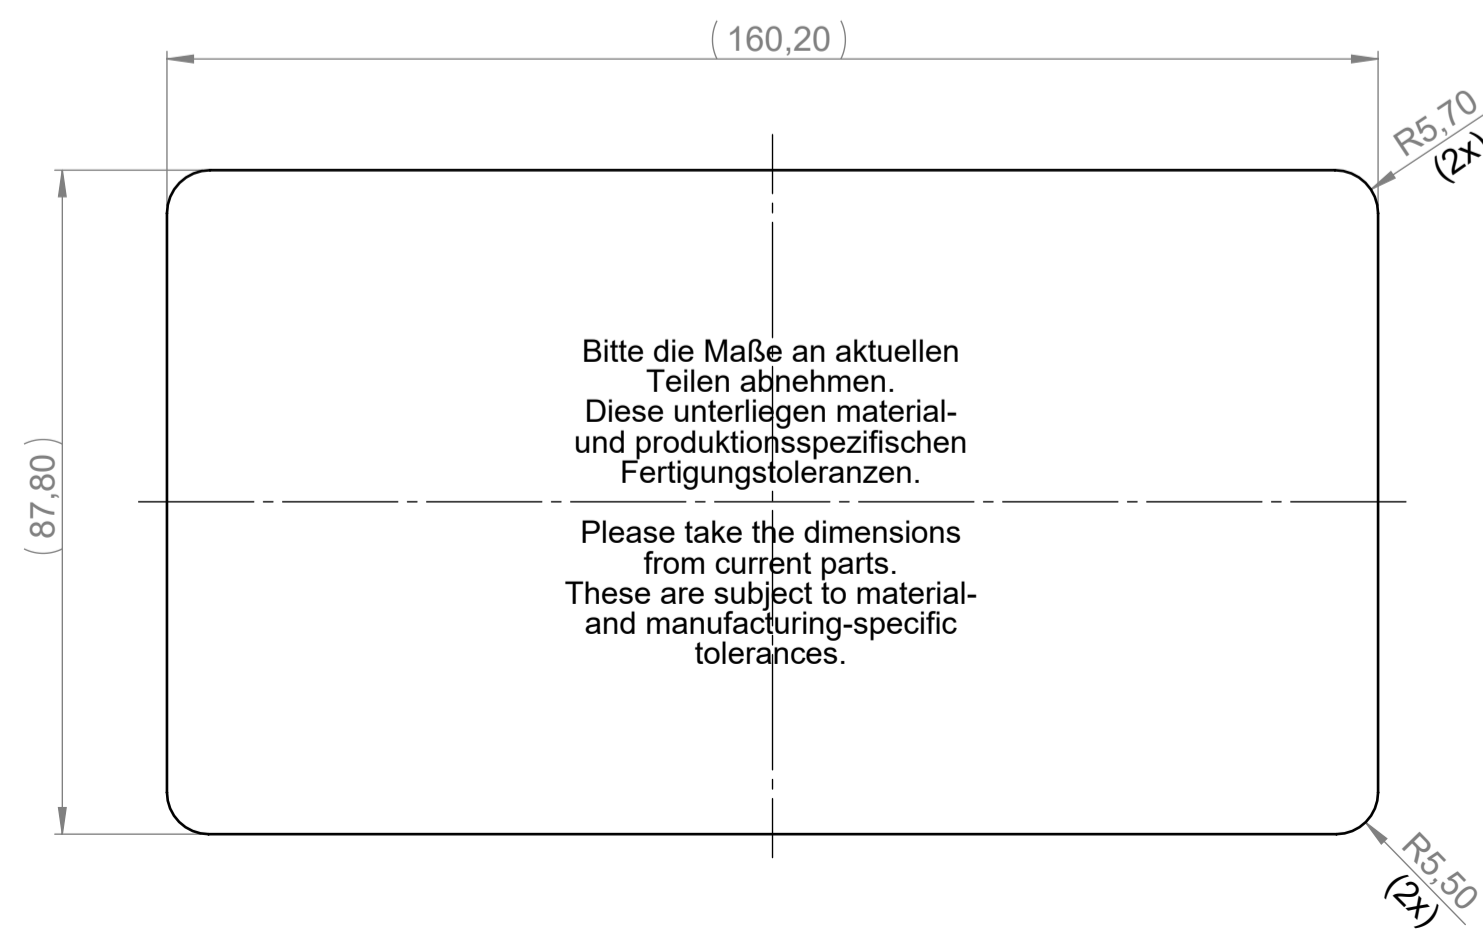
(160,20)

R5,70
(2x)

(87,80)

Bitte die Maße an aktuellen Teilen abnehmen.
Diese unterliegen material- und produktionsspezifischen Fertigungstoleranzen.

Please take the dimensions from current parts.
These are subject to material- and manufacturing-specific tolerances.

R5,50
(2x)